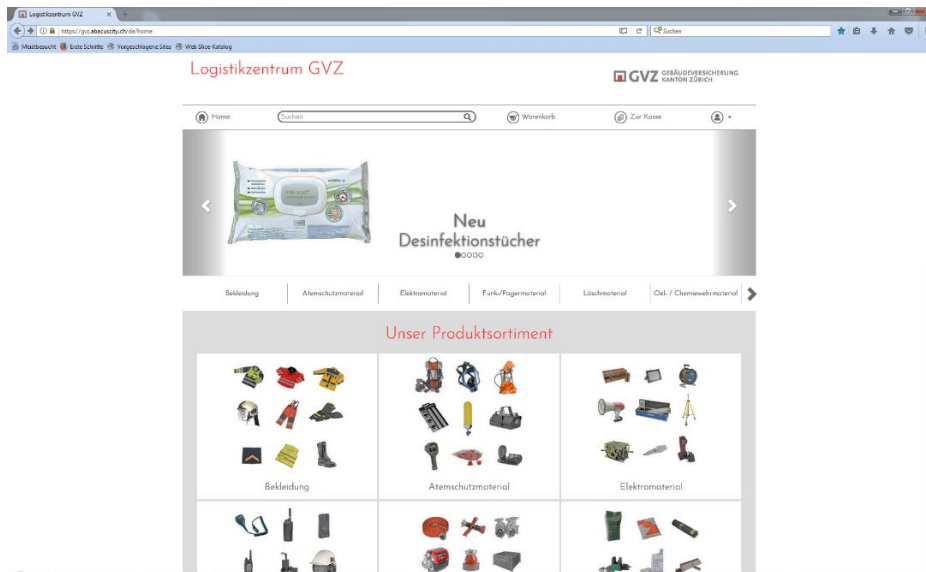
Logistikzentrum GVZ

https://gvz.abacuscity.ch/de/home

Suchen

Meistbesucht  Erste Schritte  Vorgeschlagene Sites  Web Slice-Katalog

Logistikzentrum GVZ

GVZ GEBÄUDEVERSICHERUNG KANTON ZÜRICH

Home  Suchen  Warenkorb  Zur Kasse

Neu
Desinfektionstücher

Bekleidung | Atemschutzmaterial | Elektromaterial | Funk-/Pagermaterial | Löschmaterial | Oel- / Chemiewehrmaterial

Unser Produktsortiment

Bekleidung

Atemschutzmaterial

Elektromaterial